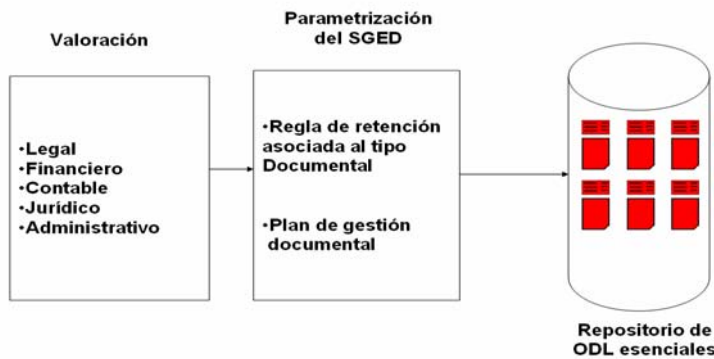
Valoración

•Legal
•Financiero
•Contable
•Jurídico
•Administrativo

Parametrización del SGED

•Regla de retención asociada al tipo Documental

•Plan de gestión documental

Repositorio de ODL esenciales